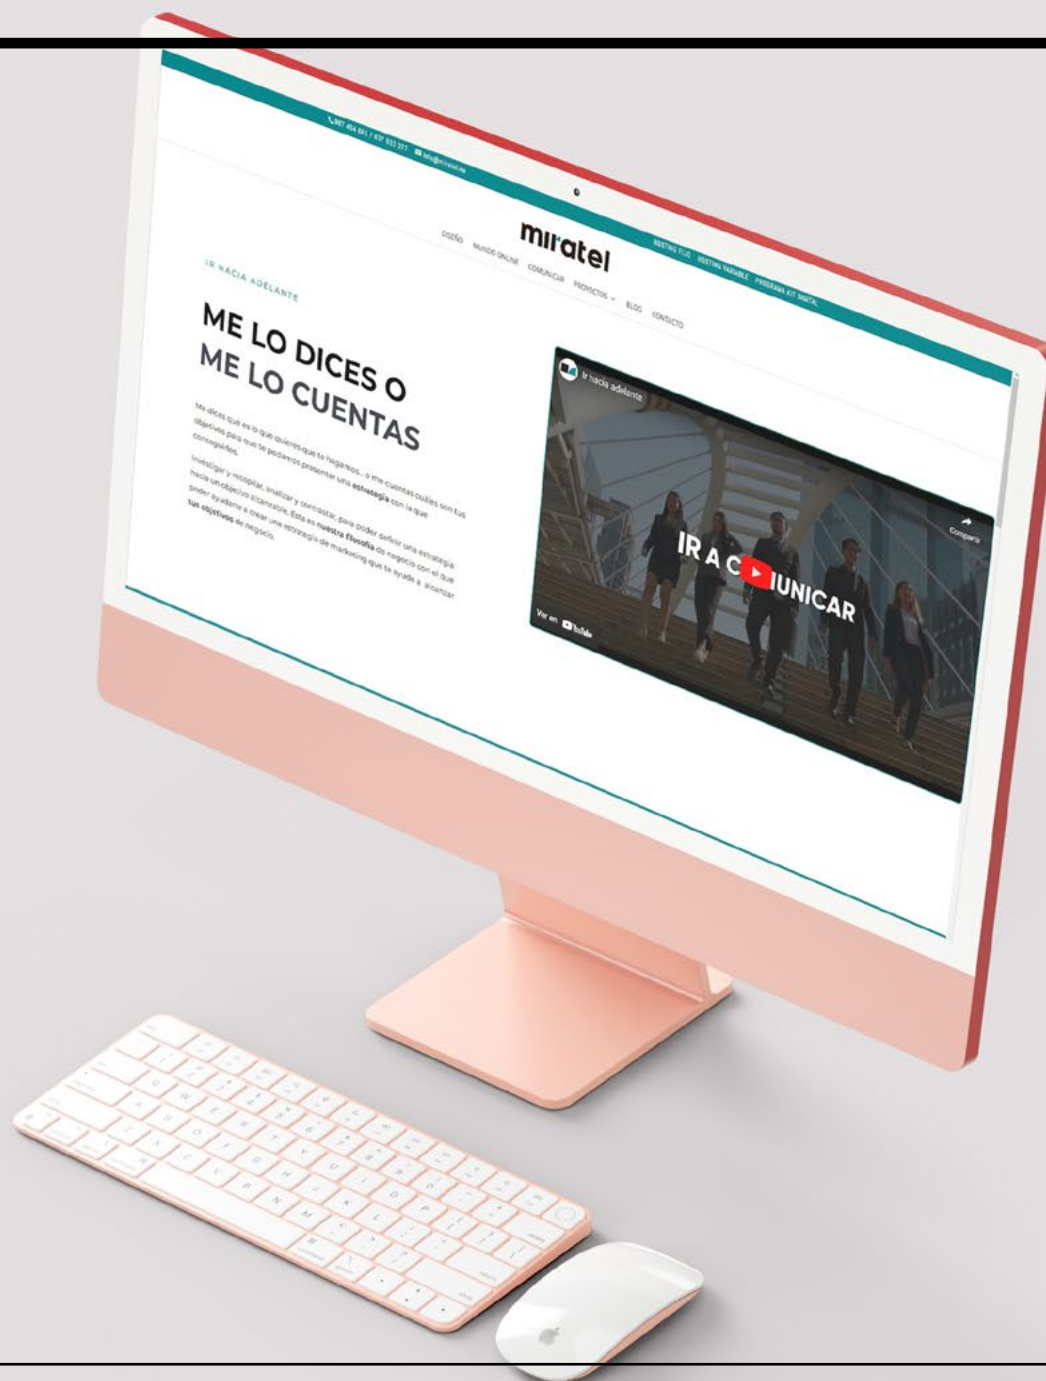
987 454 691 / 637 632 377 info@miratel.es

DISEÑO MUNDO ONLINE COMUNICAR PROYECTOS BLOG CONTACTO miratel HOSTING FIJO HOSTING VARIABLE PROGRAMA KIT DIGITAL

IR HACIA ADELANTE

ME LO DICES O ME LO CUENTAS

Me dices qué es lo que quieres que te hagamos... o me cuentas cuáles son tus objetivos para que te podamos presentar una estrategia con la que conseguirlos.

Investigar y recopilar, analizar y contrastar, para poder definir una estrategia hacia un objetivo alcanzable. Esta es nuestra filosofía de negocio con el que poder ayudarte a crear una estrategia de marketing que te ayude a alcanzar tus objetivos de negocio.

Ir hacia adelante

Compartir

IR A C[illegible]UNICAR

Ver en YouTube